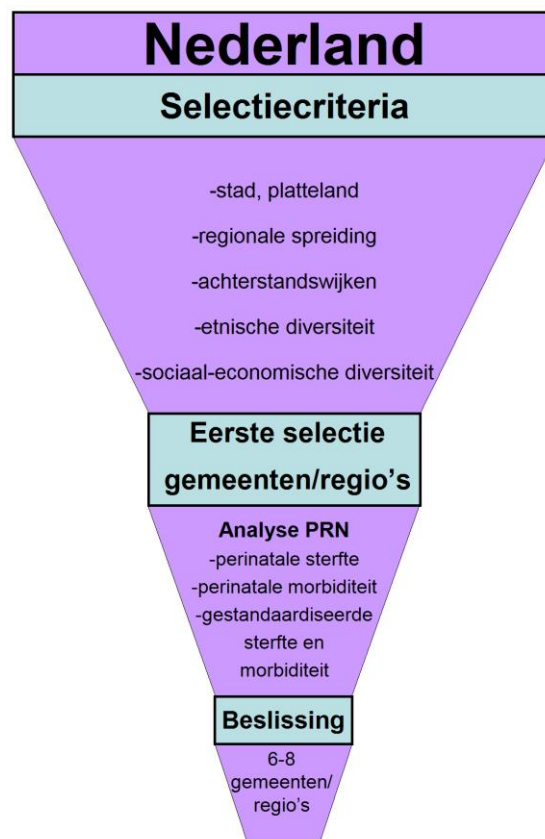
Nederland

Selectiecriteria

-stad, platteland

-regionale spreiding

-achterstandswijken

-etnische diversiteit

-sociaal-economische diversiteit

Eerste selectie gemeenten/regio's

Analyse PRN

-perinatale sterfte

-perinatale morbiditeit

-gestandaardiseerde sterfte en morbiditeit

Beslissing

6-8 gemeenten/ regio's